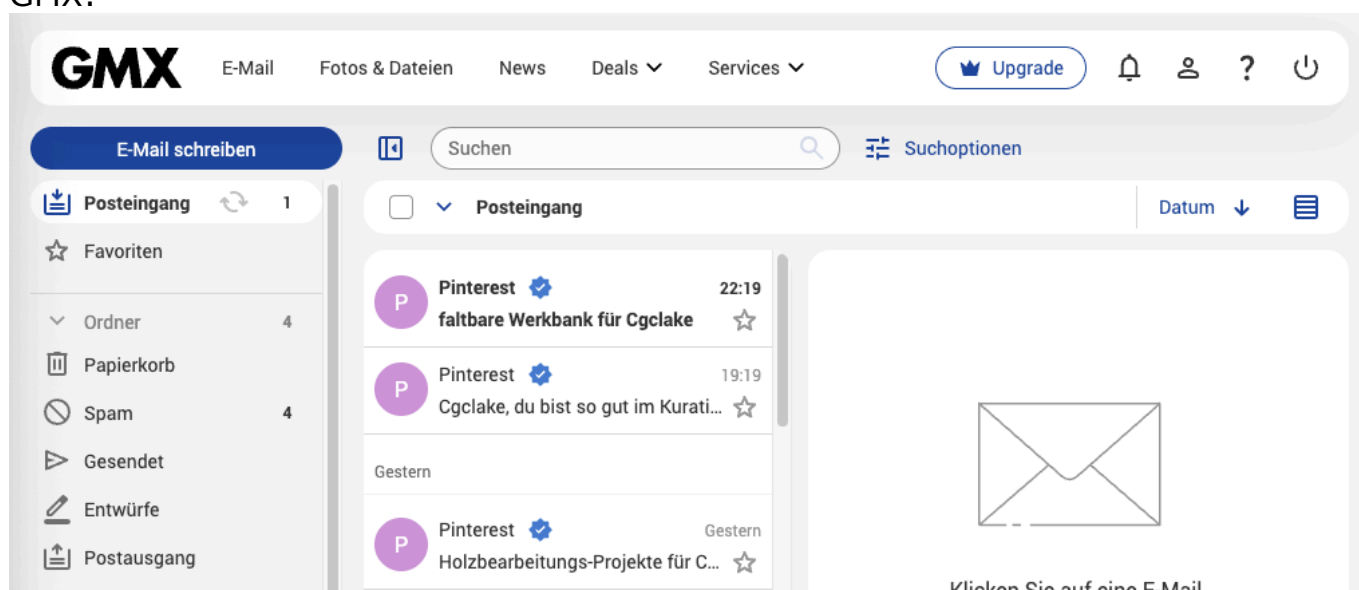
GMX:

GMX E-Mail Fotos & Dateien News Deals Services Upgrade

E-Mail schreiben

Suchen

Suchoptionen

Posteingang 1

Favoriten

Ordner 4

Papierkorb

Spam 4

Gesendet

Entwürfe

Postausgang

Posteingang

Datum

P Pinterest 22:19
faltbare Werkbank für Cgclake

P Pinterest 19:19
Cgclake, du bist so gut im Kurati...

Gestern

P Pinterest Gestern
Holzbearbeitungs-Projekte für C...

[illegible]